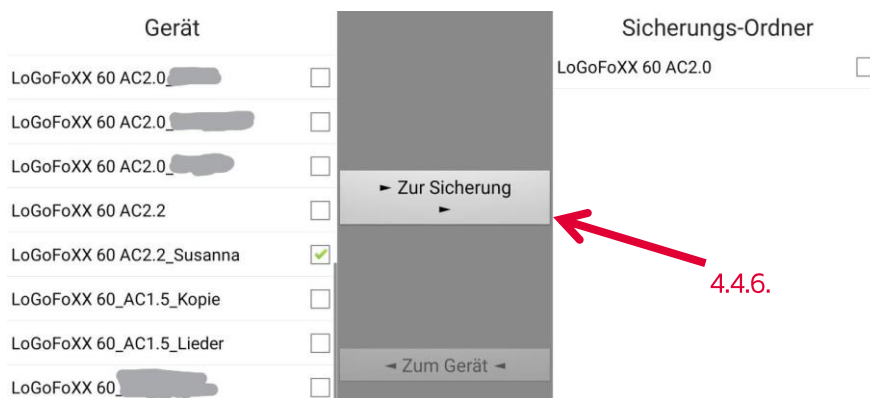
Gerät

LoGoFoXX 60 AC2.0_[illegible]

LoGoFoXX 60 AC2.0_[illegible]

LoGoFoXX 60 AC2.0_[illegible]

LoGoFoXX 60 AC2.2

LoGoFoXX 60 AC2.2_Susanna

LoGoFoXX 60_AC1.5_Kopie

LoGoFoXX 60_AC1.5_Lieder

LoGoFoXX 60_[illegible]

► Zur Sicherung ►

◄ Zum Gerät ◄

Sicherungs-Ordner

LoGoFoXX 60 AC2.0

4.4.6.